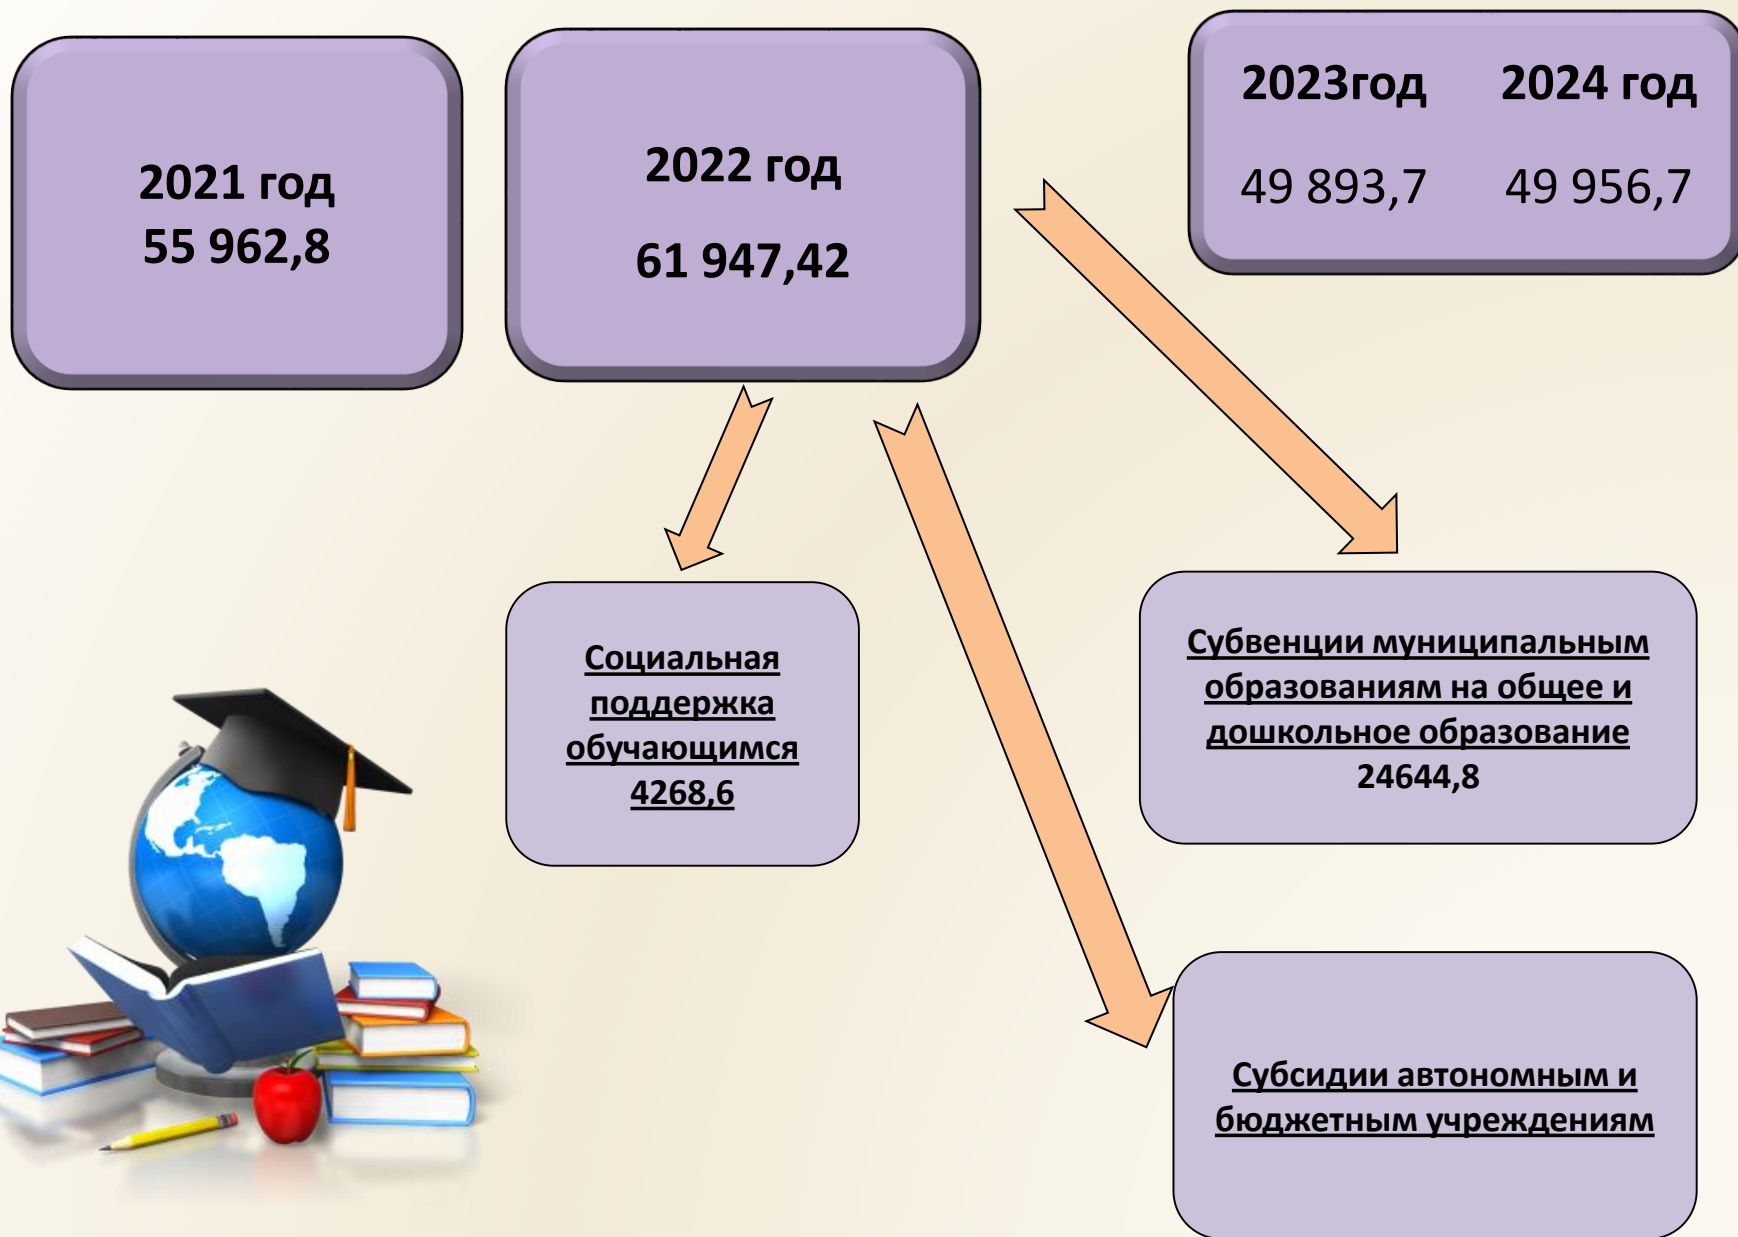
2021 год
55 962,8

2022 год
61 947,42

2023год
49 893,7

2024 год
49 956,7

Социальная поддержка обучающимся 4268,6

Субвенции муниципальным образованиям на общее и дошкольное образование 24644,8

Субсидии автономным и бюджетным учреждениям